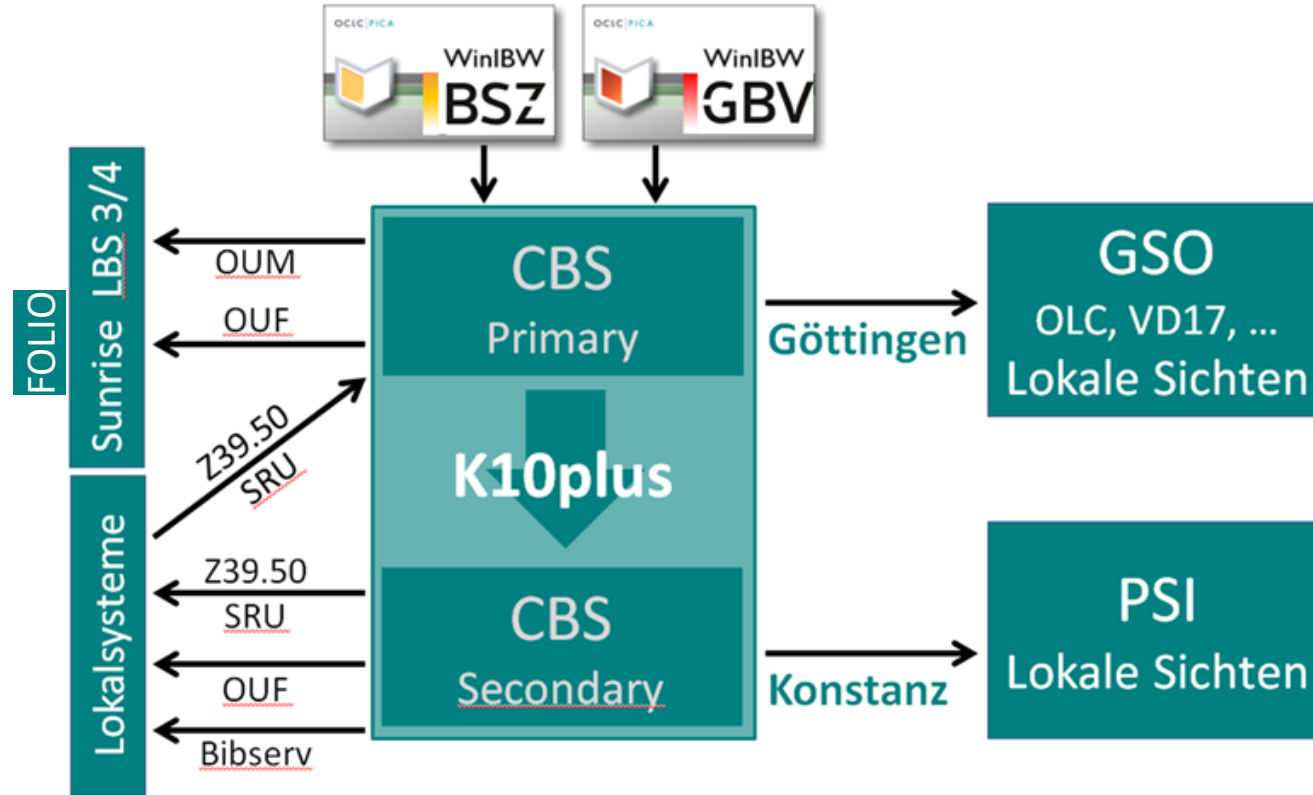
OCLC | PICA
WinIBW
BSZ

OCLC | PICA
WinIBW
GBV

Sunrise LBS 3/4

FOLIO

OUM

OUF

Z39.50
SRU

Lokalsysteme

Z39.50
SRU

OUF

Bibserv

CBS
Primary

K10plus

CBS
Secondary

Göttingen

Konstanz

GSO
OLC, VD17, ...
Lokale Sichten

PSI
Lokale Sichten